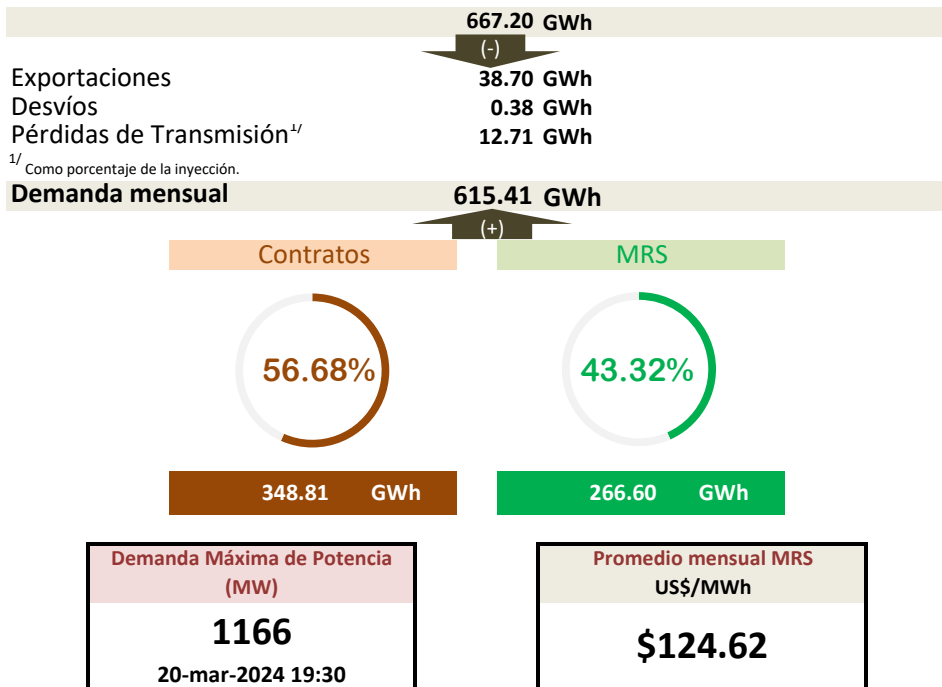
667.20 GWh

(-)

Exportaciones 38.70 GWh
Desvíos 0.38 GWh
Pérdidas de Transmisión$^{1/}$ 12.71 GWh

$^{1/}$ Como porcentaje de la inyección.

Demanda mensual 615.41 GWh

(+)

Contratos

MRS

56.68%

43.32%

348.81 GWh

266.60 GWh

Demanda Máxima de Potencia (MW)

1166

20-mar-2024 19:30

Promedio mensual MRS
US$/MWh

$124.62